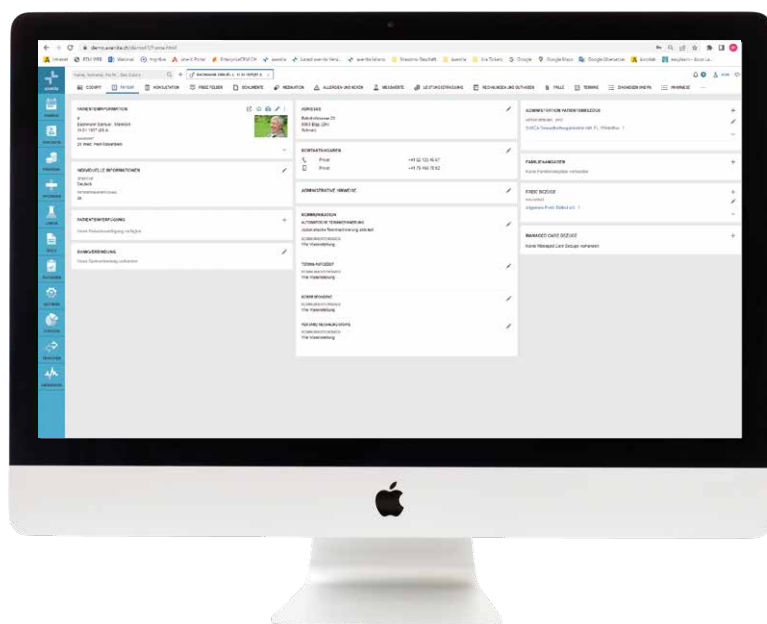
demo.axenita.ch

COCKPIT | Patient | KONSULTATION | PROBLEMLISTE | DOKUMENTE | MEDIKATION | ALLERGIEN UND NOXEN | MESSWERTE | LEISTUNGSERFASSUNG | RECHNUNGEN UND GUTHABEN | FÄLLE | TERMINE | DIAGNOSEN (KK) | HINWEISE

PATIENTENINFORMATION
Bachmann Samuel, Mänzlich
Dr. med. Peter Eisenbach

INDIVIDUELLE INFORMATIONEN
Deutsch

PATIENTENVERFÜGUNG
Keine Patientenverfügung verfügbar

SPENDERVERBINDUNG
Keine Spenderbindung vorhanden

ADRESSE
Bahnhofstrasse 24
8353 Elgg (ZH)
Schweiz

KONTAKTANGABEN
Privat +41 52 123 45 67
Privat +41 79 456 78 02

ADMINISTRATIVE HINWEISE

KOMMUNIKATION
AUTOMATISCHE TERMINERINNERUNG
Automatische Terminerinnerung aktiviert
Per Mailzustellung

TERMIN AUFGEBOT
Per Mailzustellung

BERICHTE
Per Mailzustellung

REZEPTE / RECHNUNGSKOPIE
Per Mailzustellung

ADMINISTRATIVE PATIENTENBEZÜGE
SWICA Gesundheitsorganisation

FAMILIENANGABEN
Keine Familienangaben vorhanden

EXTERNE BEZÜGE
Zuweiser

MANAGED CARE BEZÜGE
Keine Managed Care Bezüge vorhanden